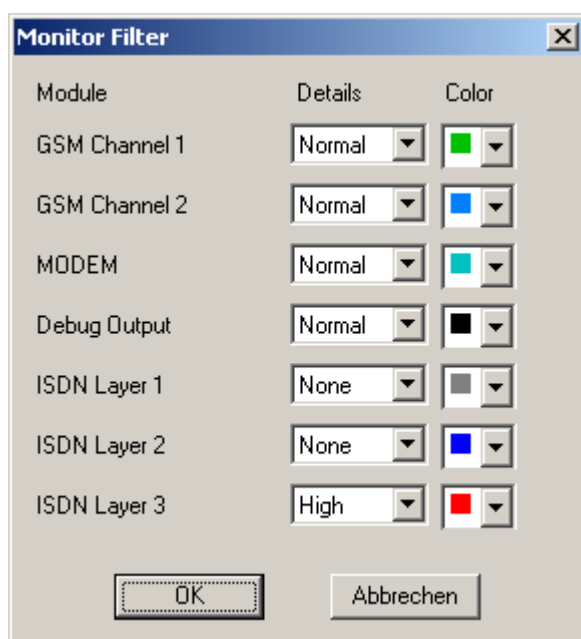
Monitor Filter

| Module | Details | Color |
|---|---|---|
| GSM Channel 1 | Normal | |
| GSM Channel 2 | Normal | |
| MODEM | Normal | |
| Debug Output | Normal | |
| ISDN Layer 1 | None | |
| ISDN Layer 2 | None | |
| ISDN Layer 3 | High | |

OK

Abbrechen